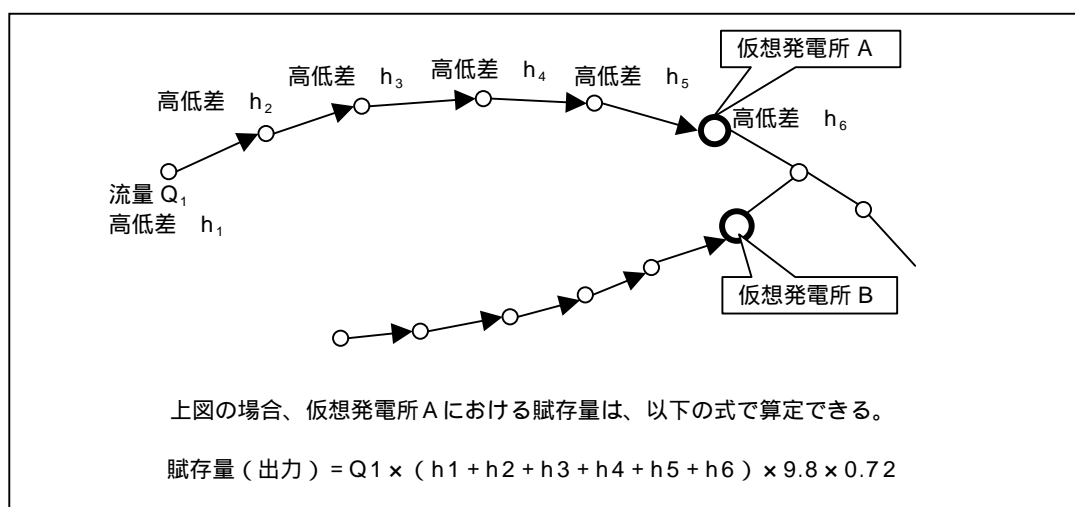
仮想発電所 A

高低差　$h_3$　高低差　$h_4$　高低差　$h_5$

高低差　$h_2$

高低差　$h_6$

流量 $Q_1$
高低差　$h_1$

仮想発電所 B

上図の場合、仮想発電所 A における賦存量は、以下の式で算定できる。

賦存量（出力）= Q1 ×（h1 + h2 + h3 + h4 + h5 + h6）× 9.8 × 0.72